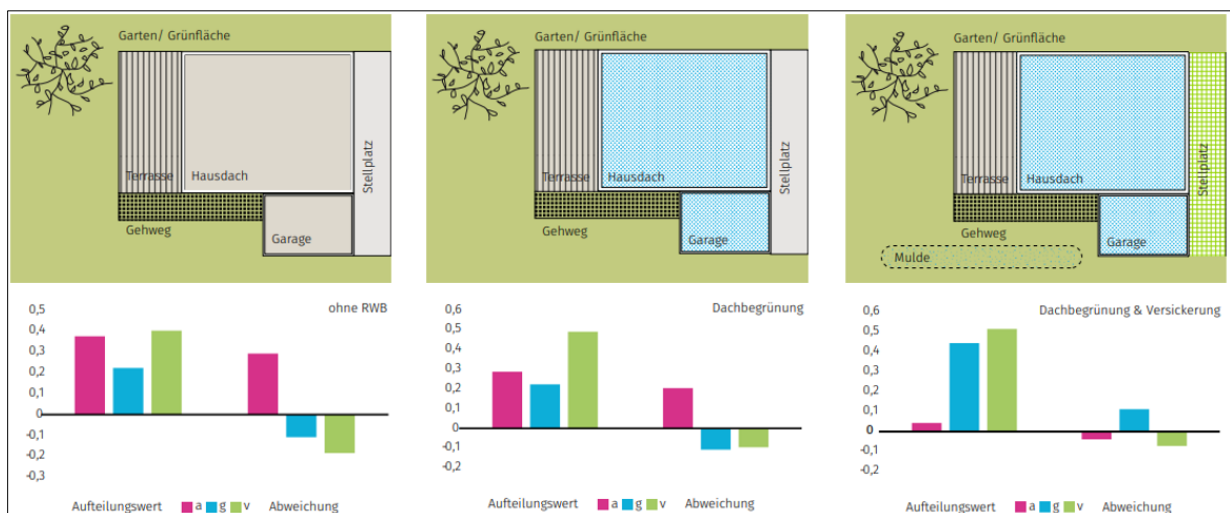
Garten/ Grünfläche

Terrasse

Hausdach

Stellplatz

Gehweg

Garage

ohne RWB

0,5
0,4
0,3
0,2
0,1
0
-0,1
-0,2
-0,3

Aufteilungswert a g v Abweichung

Garten/ Grünfläche

Terrasse

Hausdach

Stellplatz

Gehweg

Garage

Dachbegrünung

0,6
0,5
0,4
0,3
0,2
0,1
0
-0,1
-0,2

Aufteilungswert a g v Abweichung

Garten/ Grünfläche

Terrasse

Hausdach

Stellplatz

Gehweg

Garage

Mulde

Dachbegrünung & Versickerung

0,6
0,5
0,4
0,3
0,2
0,1
0
-0,1
-0,2

Aufteilungswert a g v Abweichung